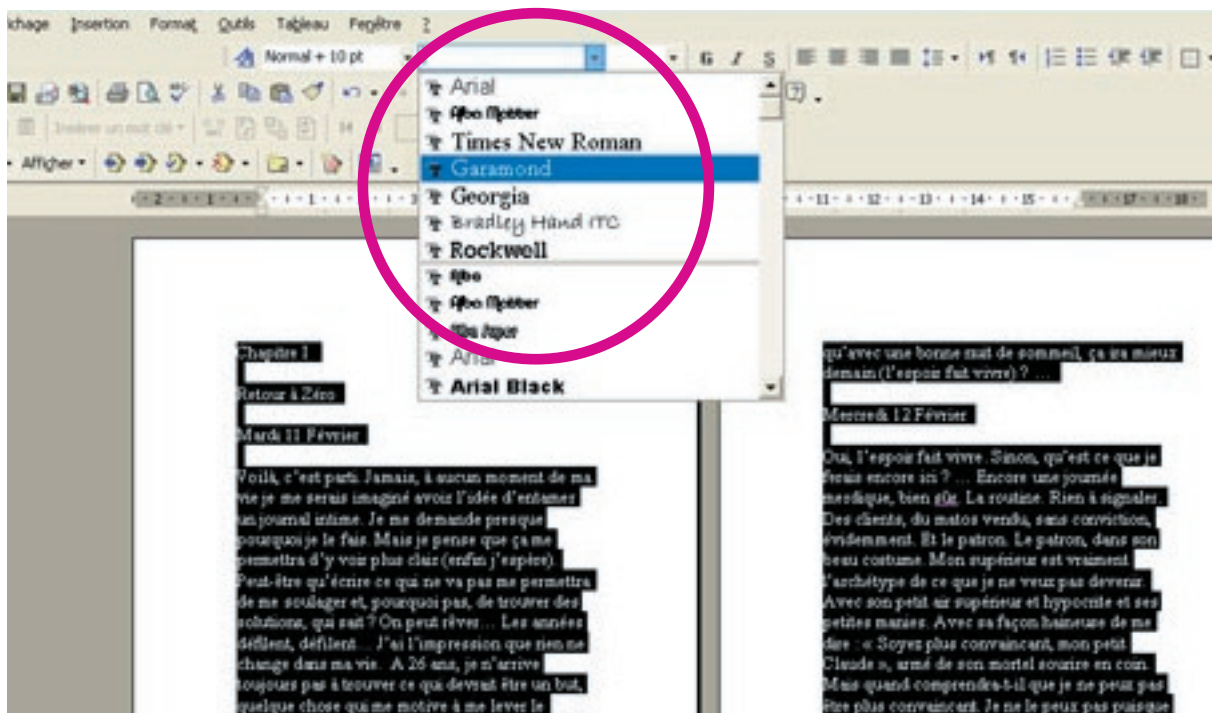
ichage Insertion Format Outils Tableau Fenêtre ?

Normal + 10 pt

G I S

Afficher

Arial
Afbo Mobber
Times New Roman
Garamond
Georgia
Bradley Hand ITC
Rockwell
Afbo
Afbo Mobber
Afbo Super
Arial
Arial Black

Chapitre I

Retour à Zéro

Mardi 11 Février

Voilà, c'est parti. Jamais, à aucun moment de ma vie je me serais imaginé avoir l'idée d'entamer un journal intime. Je me demande presque pourquoi je le fais. Mais je pense que ça me permettra d'y voir plus clair (enfin j'espère). Peut-être qu'écrire ce qui ne va pas me permettra de me soulager et, pourquoi pas, de trouver des solutions, qui sait ? On peut rêver… Les années défilent, défilent… J'ai l'impression que rien ne change dans ma vie. A 26 ans, je n'arrive toujours pas à trouver ce qui devrait être un but, quelque chose qui me motive à me lever le

qu'avec une bonne nuit de sommeil, ça ira mieux demain (l'espoir fait vivre) ? …

Mercredi 12 Février

Oui, l'espoir fait vivre. Sinon, qu'est ce que je ferais encore ici ? … Encore une journée médiocre, bien sûr. La routine. Rien à signaler. Des clients, du matos vendu, sans conviction, évidemment. Et le patron. Le patron, dans son beau costume. Mon supérieur est vraiment l'archétype de ce que je ne veux pas devenir. Avec son petit air supérieur et hypocrite et ses petites manies. Avec sa façon hautaine de me dire : « Soyez plus convaincant, mon petit Claude », armé de son mortel sourire en coin. Mais quand comprendra-t-il que je ne peux pas être plus convaincant. Je ne le peux pas puisque